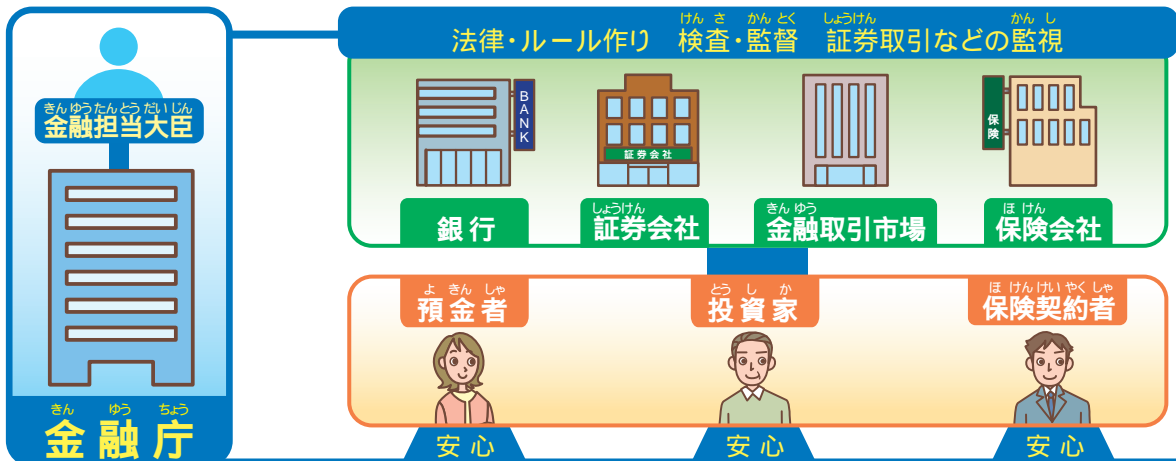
きんゆうたんとうだいじん
金融担当大臣

きん ゆう ちょう
金融庁

けん さ かん とく しょうけん かん し
法律・ルール作り 検査・監督 証券取引などの監視

BANK

証券会社

保険

銀行

しょうけん
証券会社

きん ゆう
金融取引市場

ほ けん
保険会社

よ きん しゃ
預金者

とう し か
投資家

ほ けん けい やく しゃ
保険契約者

安心

安心

安心